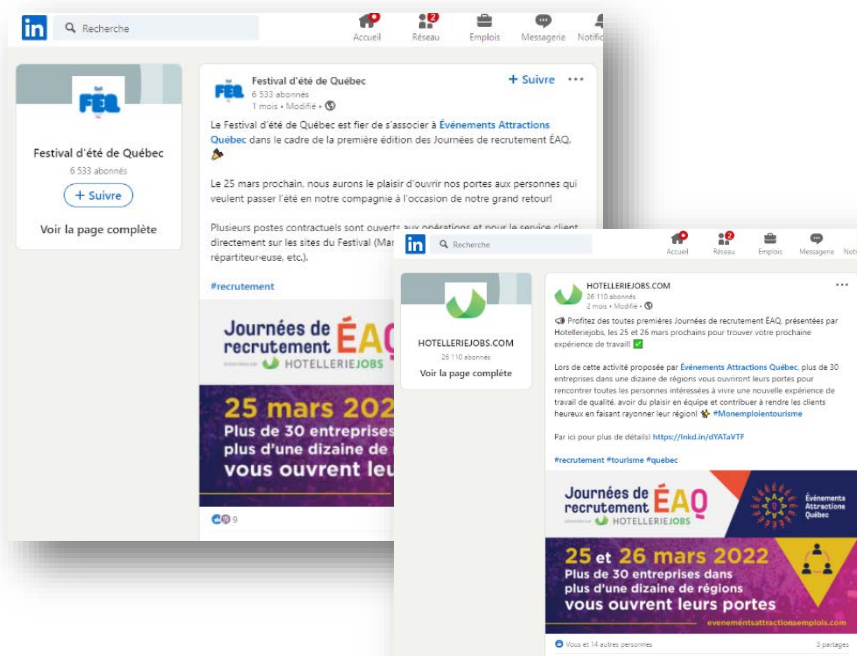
in Recherche
Accueil Réseau Emplois Messagerie Notifi

FEQ
Festival d'été de Québec
6 533 abonnés
+ Suivre
Voir la page complète

Festival d'été de Québec
6 533 abonnés
1 mois • Modifié •
+ Suivre •••

Le Festival d'été de Québec est fier de s'associer à Événements Attractions Québec dans le cadre de la première édition des Journées de recrutement ÉAQ.

Le 25 mars prochain, nous aurons le plaisir d'ouvrir nos portes aux personnes qui veulent passer l'été en notre compagnie à l'occasion de notre grand retour!

Plusieurs postes contractuels sont ouverts aux opérations et pour le service client directement sur les sites du Festival (Mar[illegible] répartiteur-euse, etc.).

#recrutement

Journées de recrutement ÉAQ
HOTELLERIEJOBS
25 mars 2022
Plus de 30 entreprises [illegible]
plus d'une dizaine de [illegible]
vous ouvrent leur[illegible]

9

in Recherche
Accueil Réseau Emplois Messagerie Noti

HOTELLERIEJOBS.COM
26 110 abonnés
Voir la page complète

HOTELLERIEJOBS.COM
26 110 abonnés
2 mois • Modifié •
•••

Profitez des toutes premières Journées de recrutement ÉAQ, présentées par Hotelleriejobs, les 25 et 26 mars prochains pour trouver votre prochaine expérience de travail!

Lors de cette activité proposée par Événements Attractions Québec, plus de 30 entreprises dans une dizaine de régions vous ouvriront leurs portes pour rencontrer toutes les personnes intéressées à vivre une nouvelle expérience de travail de qualité, avoir du plaisir en équipe et contribuer à rendre les clients heureux en faisant rayonner leur région! #Monemploientourisme

Par ici pour plus de détails! https://lnkd.in/dYATaVTF

#recrutement #tourisme #quebec

Journées de recrutement ÉAQ
HOTELLERIEJOBS
Événements Attractions Québec
25 et 26 mars 2022
Plus de 30 entreprises dans plus d'une dizaine de régions
vous ouvrent leurs portes
evenementsattractionsemplois.com

Vous et 14 autres personnes
3 partages